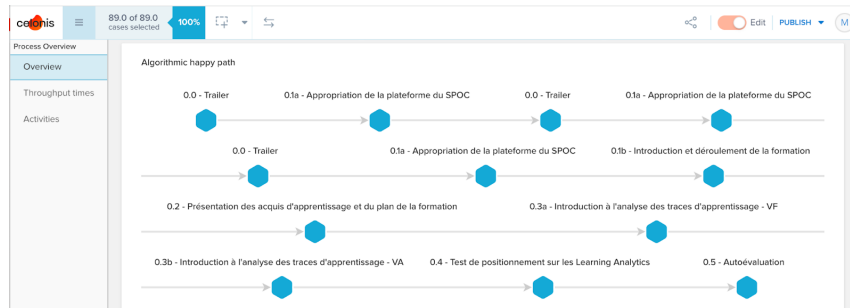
celonis

89.0 of 89.0
cases selected

100%

Edit PUBLISH

M

Process Overview

Overview

Throughput times

Activities

Algorithmic happy path

0.0 - Trailer

0.1a - Appropriation de la plateforme du SPOC

0.0 - Trailer

0.1a - Appropriation de la plateforme du SPOC

0.0 - Trailer

0.1a - Appropriation de la plateforme du SPOC

0.1b - Introduction et déroulement de la formation

0.2 - Présentation des acquis d'apprentissage et du plan de la formation

0.3a - Introduction à l'analyse des traces d'apprentissage - VF

0.3b - Introduction à l'analyse des traces d'apprentissage - VA

0.4 - Test de positionnement sur les Learning Analytics

0.5 - Autoévaluation